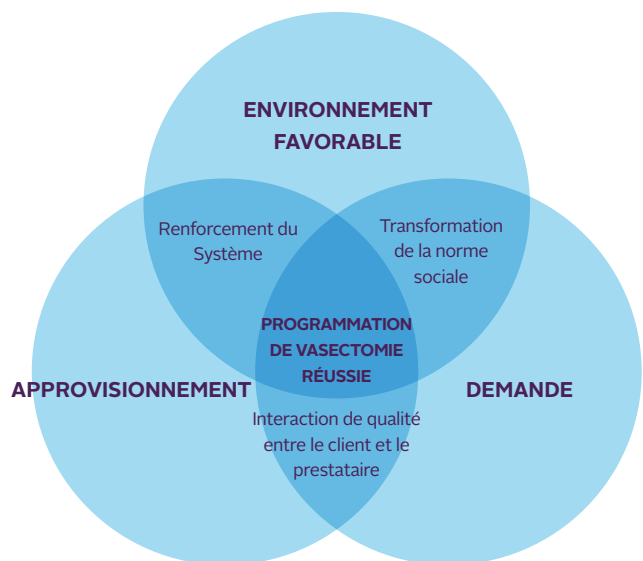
ENVIRONNEMENT FAVORABLE

Renforcement du Système

Transformation de la norme sociale

PROGRAMMATION DE VASECTOMIE RÉUSSIE

APPROVISIONNEMENT

DEMANDE

Interaction de qualité entre le client et le prestataire